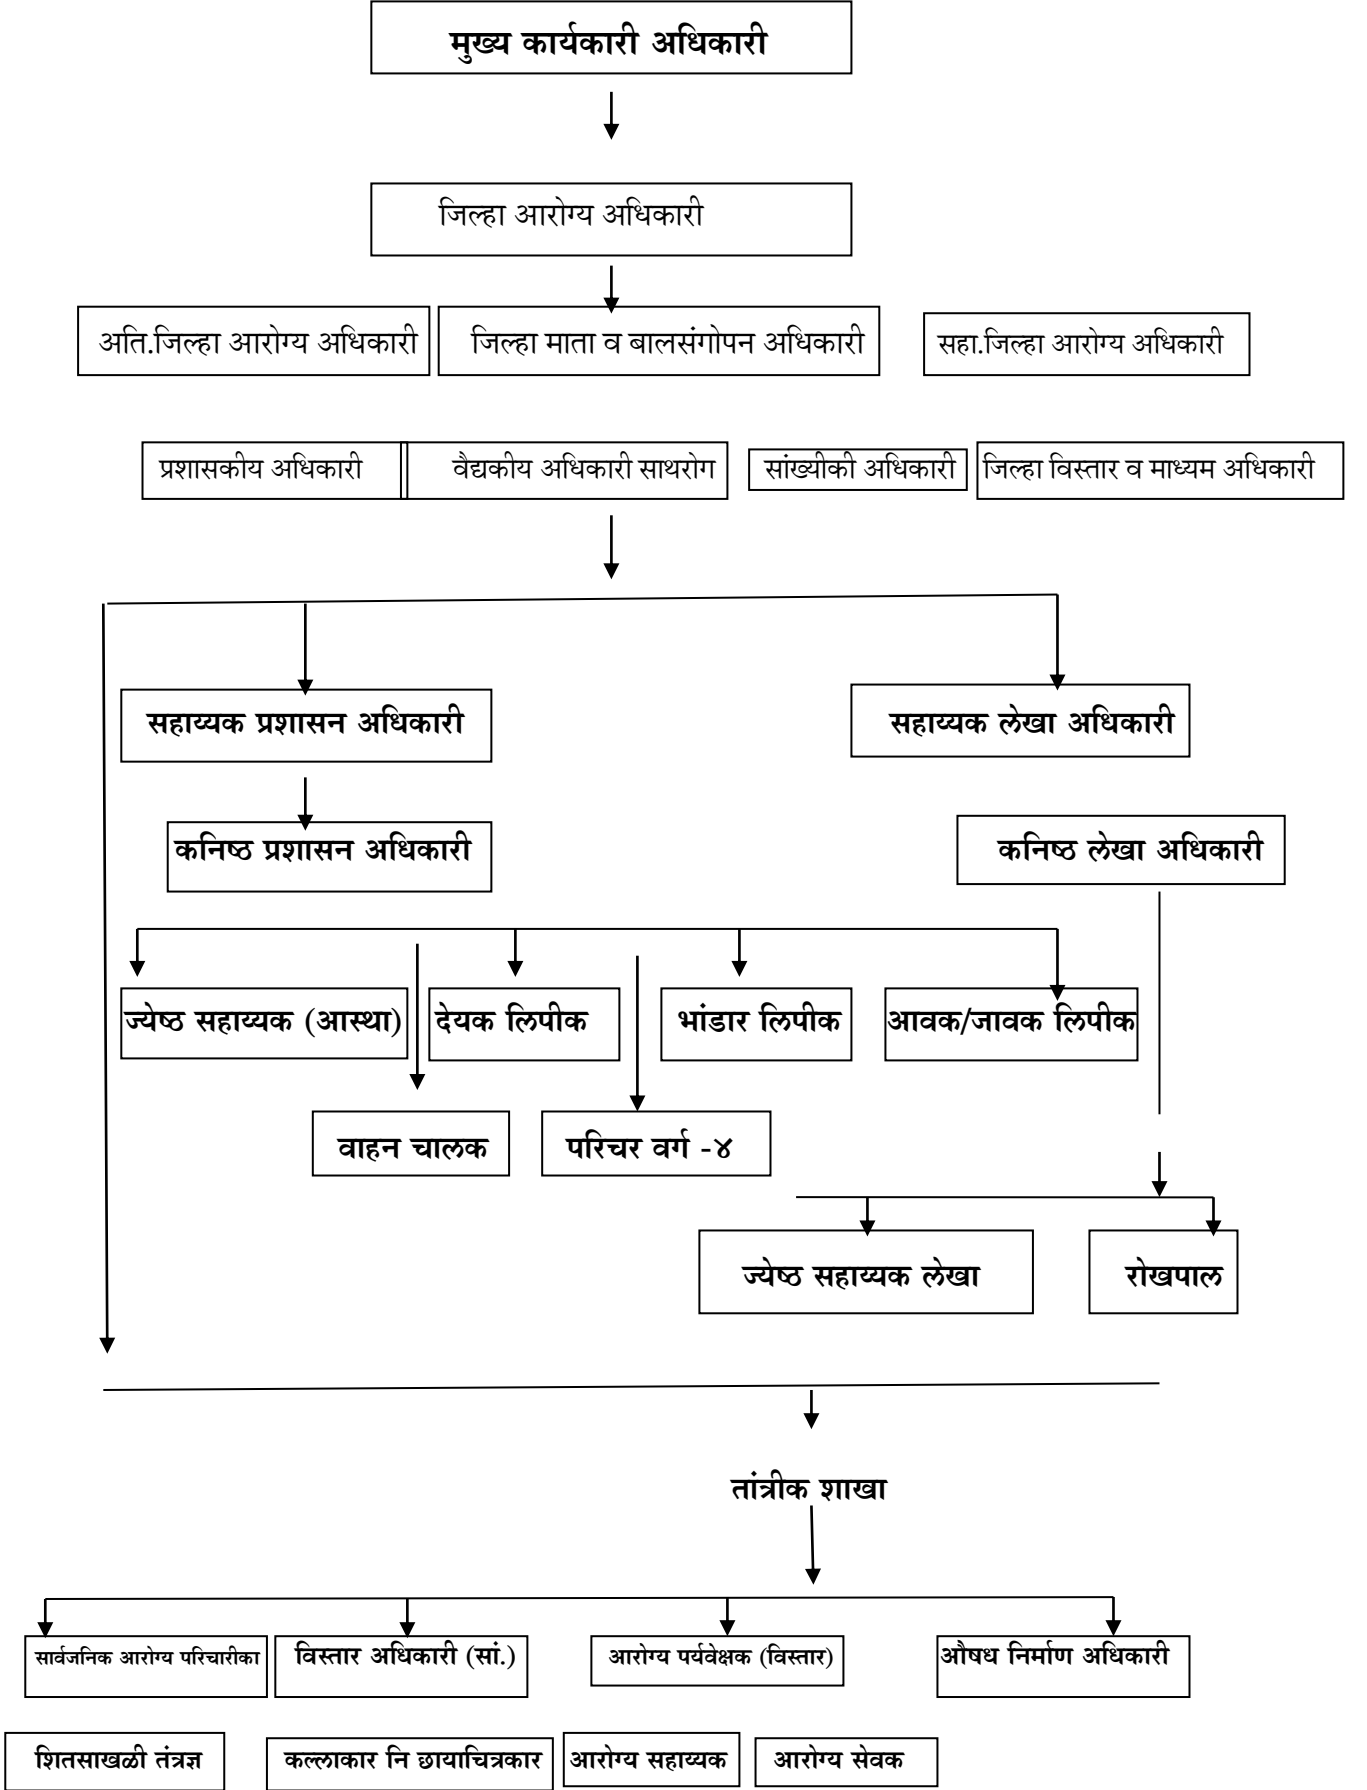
मुख्य कार्यकारी अधिकारी

जिल्हा आरोग्य अधिकारी

अति.जिल्हा आरोग्य अधिकारी

जिल्हा माता व बालसंगोपन अधिकारी

सहा.जिल्हा आरोग्य अधिकारी

प्रशासकीय अधिकारी

वैद्यकीय अधिकारी साथरोग

सांख्यीकी अधिकारी

जिल्हा विस्तार व माध्यम अधिकारी

सहाय्यक प्रशासन अधिकारी

सहाय्यक लेखा अधिकारी

कनिष्ठ प्रशासन अधिकारी

कनिष्ठ लेखा अधिकारी

ज्येष्ठ सहाय्यक (आस्था)

देयक लिपीक

भांडार लिपीक

आवक/जावक लिपीक

वाहन चालक

परिचर वर्ग -४

ज्येष्ठ सहाय्यक लेखा

रोखपाल

तांत्रीक शाखा

सार्वजनिक आरोग्य परिचारीका

विस्तार अधिकारी (सां.)

आरोग्य पर्यवेक्षक (विस्तार)

औषध निर्माण अधिकारी

शितसाखळी तंत्रज्ञ

कल्लाकार नि छायाचित्रकार

आरोग्य सहाय्यक

आरोग्य सेवक